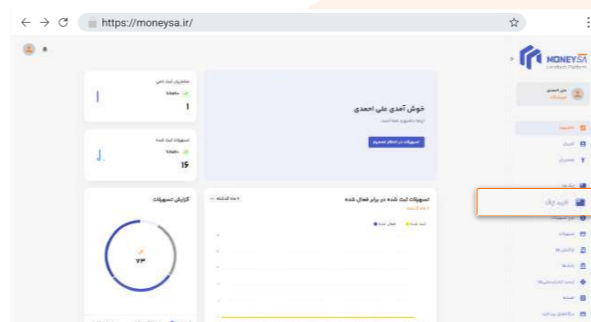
https://moneysa.ir/

MONEYSA
Lending Platform

علی احمدی

خوش آمدی علی احمدی

تسهیلات در انتظار تصمیم

تقاضای ثبت شده

۱

تسهیلات ثبت شده

۱۶

گزارش تسهیلات

۷۳

تسهیلات ثبت شده در برابر فعال شده

تایید چک